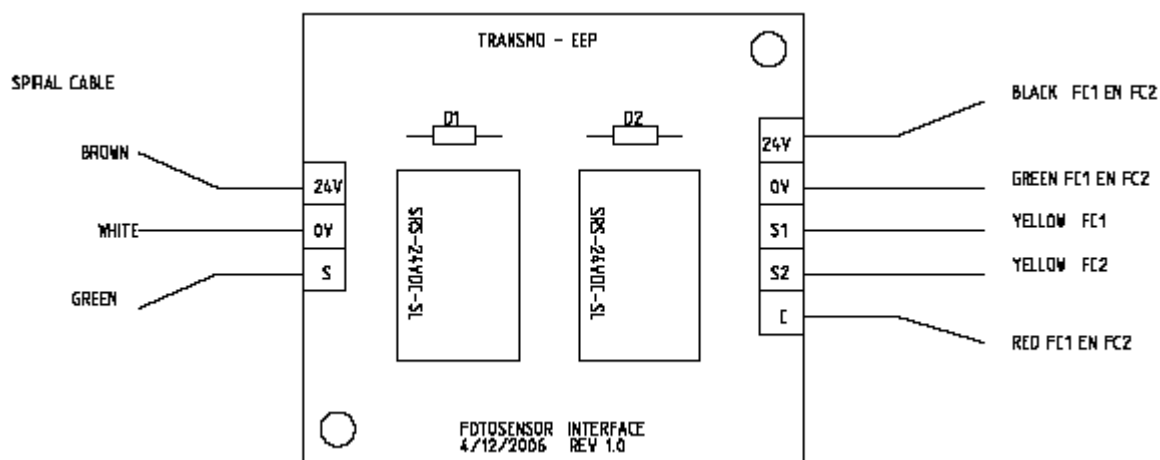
TRANSMO - EEP

SPIRAL CABLE

BROWN

WHITE

GREEN

24V

0V

S

D1

D2

SRS-24VDC-SL

SRS-24VDC-SL

24V

0V

S1

S2

C

BLACK FC1 EN FC2

GREEN FC1 EN FC2

YELLOW FC1

YELLOW FC2

RED FC1 EN FC2

FOTOSENSOR INTERFACE
4/12/2006 REV 1.0